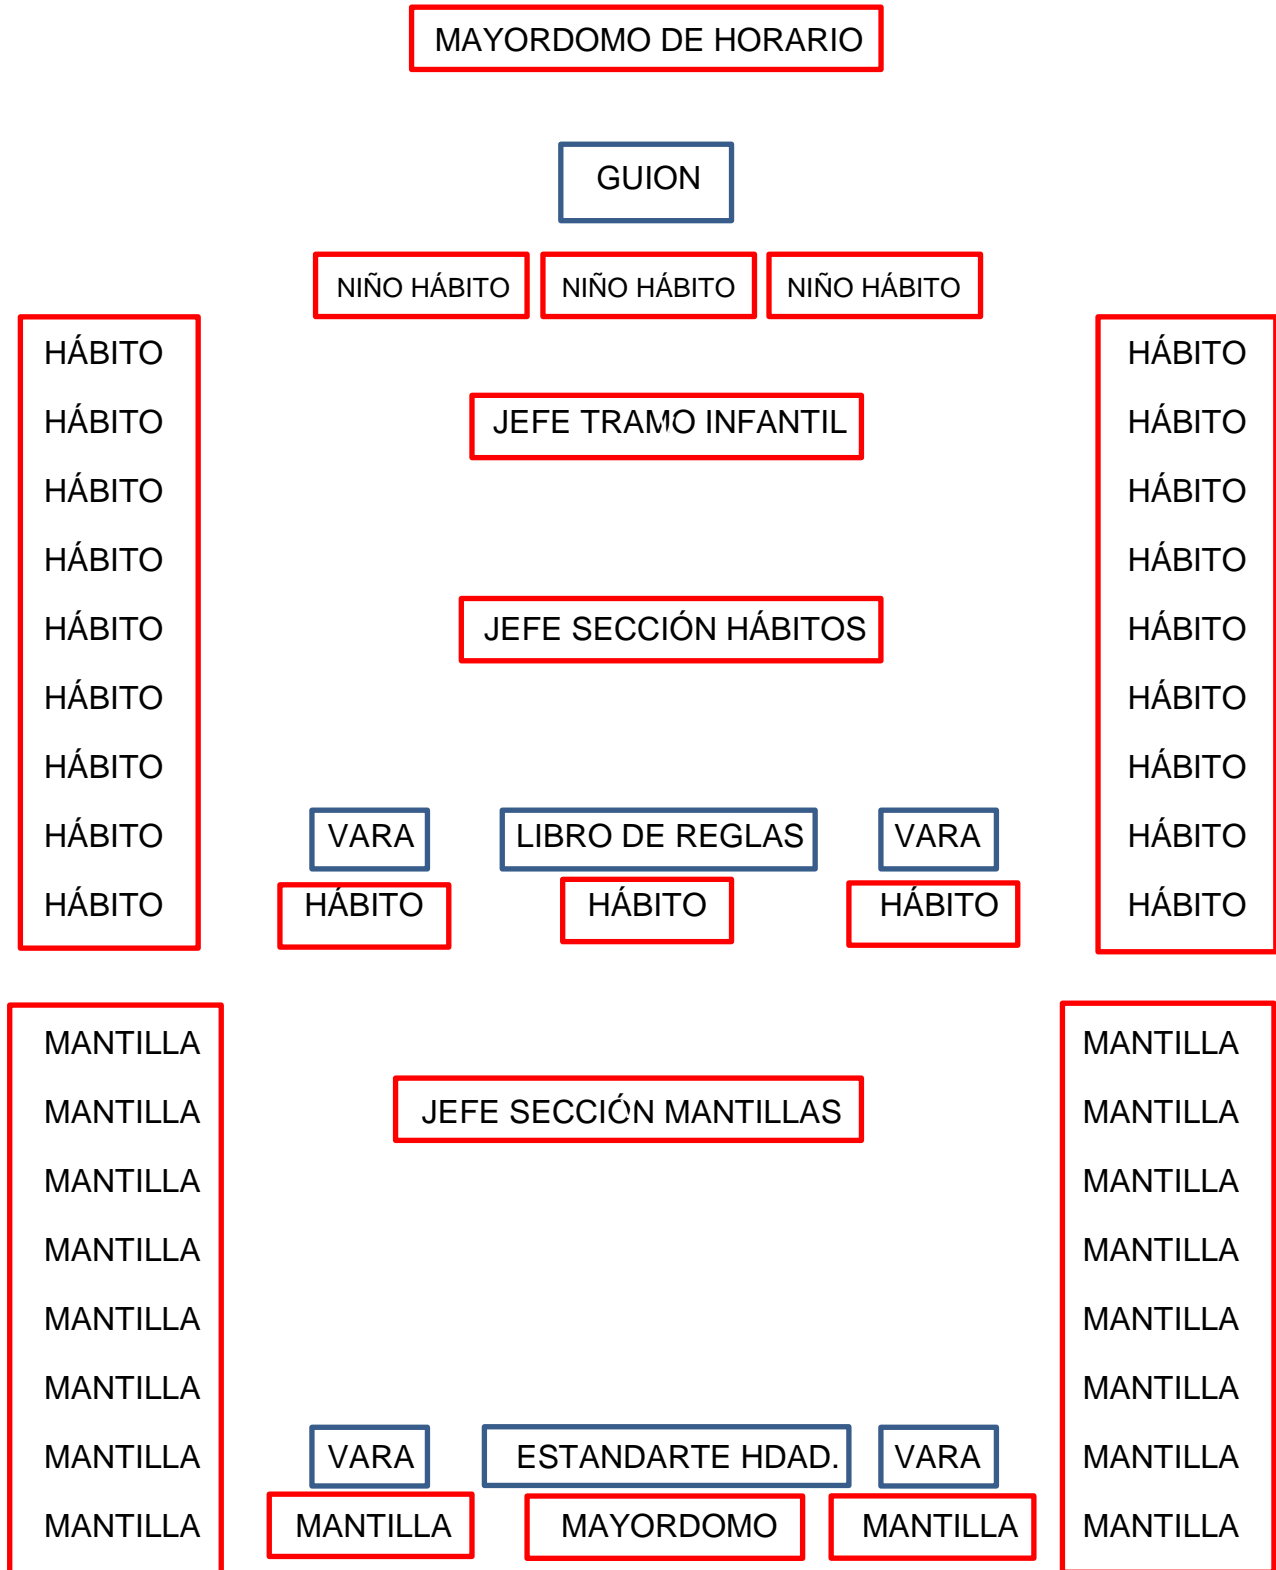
MAYORDOMO DE HORARIO

GUION

NIÑO HÁBITO NIÑO HÁBITO NIÑO HÁBITO

HÁBITO
HÁBITO
HÁBITO
HÁBITO
HÁBITO
HÁBITO
HÁBITO
HÁBITO
HÁBITO

JEFE TRAMO INFANTIL

JEFE SECCIÓN HÁBITOS

VARA LIBRO DE REGLAS VARA
HÁBITO HÁBITO HÁBITO

HÁBITO
HÁBITO
HÁBITO
HÁBITO
HÁBITO
HÁBITO
HÁBITO
HÁBITO
HÁBITO

MANTILLA
MANTILLA
MANTILLA
MANTILLA
MANTILLA
MANTILLA
MANTILLA
MANTILLA

JEFE SECCIÓN MANTILLAS

VARA ESTANDARTE HDAD. VARA
MANTILLA MAYORDOMO MANTILLA

MANTILLA
MANTILLA
MANTILLA
MANTILLA
MANTILLA
MANTILLA
MANTILLA
MANTILLA